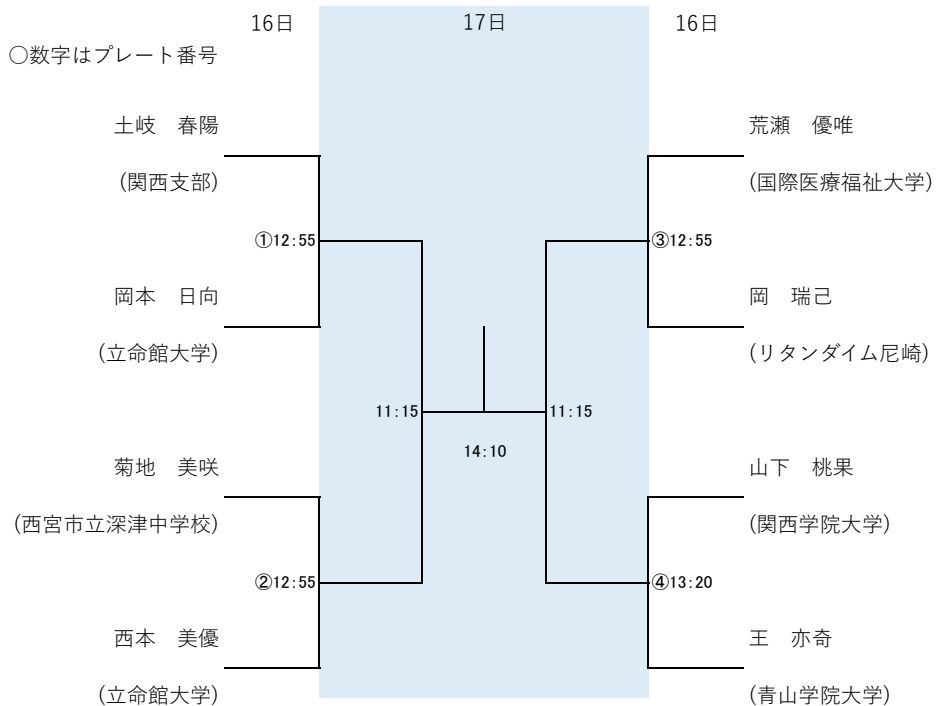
16日

17日

16日

○数字はプレート番号

土岐　春陽

(関西支部)

①12:55

岡本　日向

(立命館大学)

菊地　美咲

(西宮市立深津中学校)

②12:55

西本　美優

(立命館大学)

11:15

14:10

11:15

荒瀬　優唯

(国際医療福祉大学)

③12:55

岡　瑞己

(リタンダイム尼崎)

山下　桃果

(関西学院大学)

④13:20

王　亦奇

(青山学院大学)